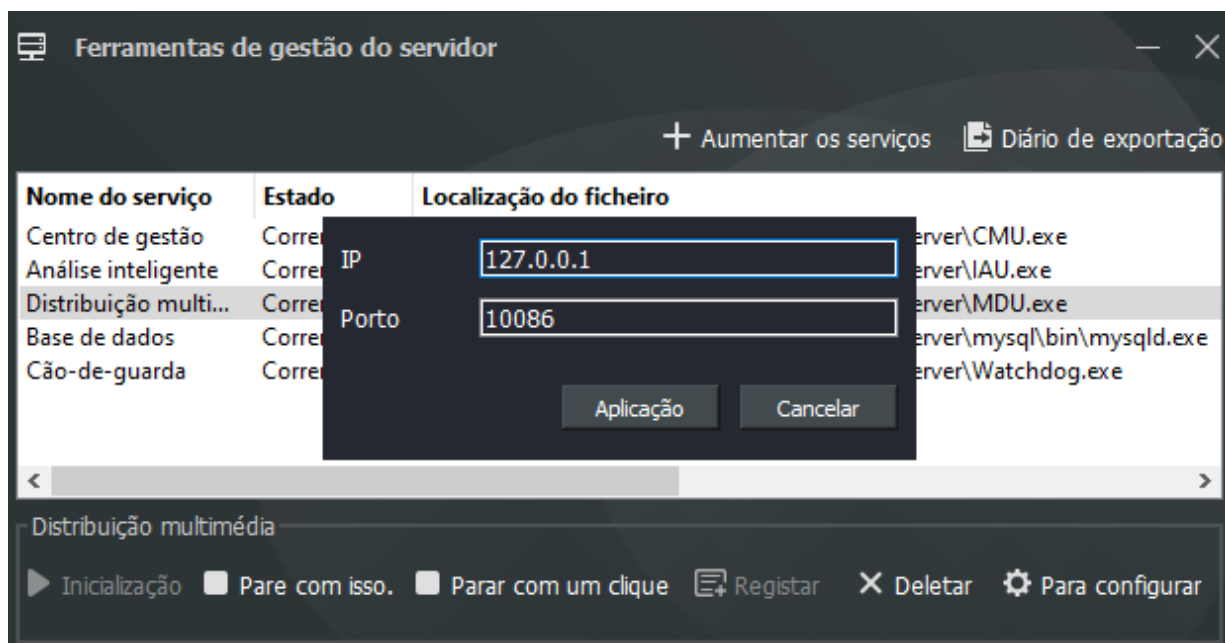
Ferramentas de gestão do servidor

+ Aumentar os serviços Diário de exportaçã

| Nome do serviço | Estado | Localização do ficheiro |
|---|---|---|
| Centro de gestão | Corre | erver\CMU.exe |
| Análise inteligente | Corre | erver\IAU.exe |
| Distribuição multi... | Corre | erver\MDU.exe |
| Base de dados | Corre | erver\mysql\bin\mysqld.exe |
| Cão-de-guarda | Corre | erver\Watchdog.exe |

IP 127.0.0.1
Porto 10086
Aplicação Cancelar

Distribuição multimédia
Inicialização Pare com isso. Parar com um clique Registar Deletar Para configurar